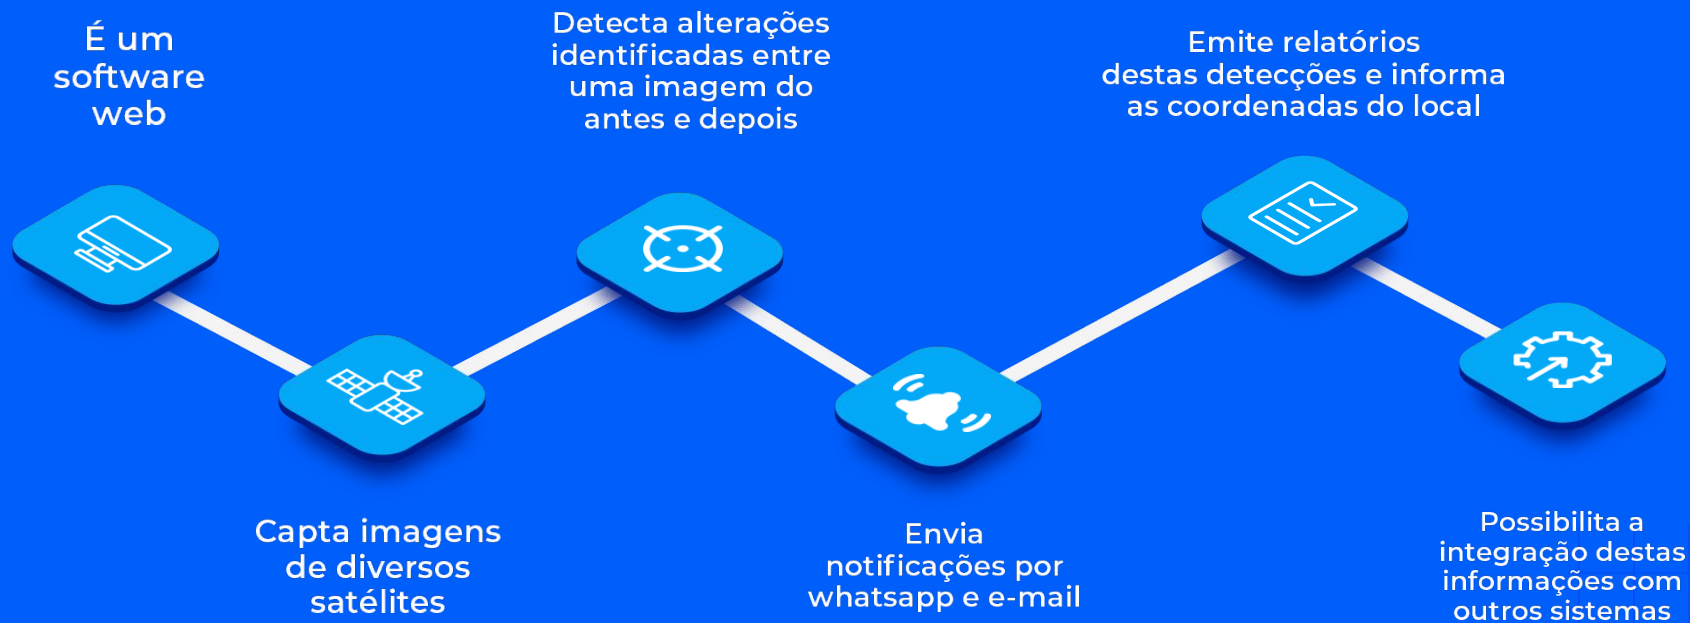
É um software web

Capta imagens de diversos satélites

Detecta alterações identificadas entre uma imagem do antes e depois

Envia notificações por whatsapp e e-mail

Emite relatórios destas detecções e informa as coordenadas do local

Possibilita a integração destas informações com outros sistemas